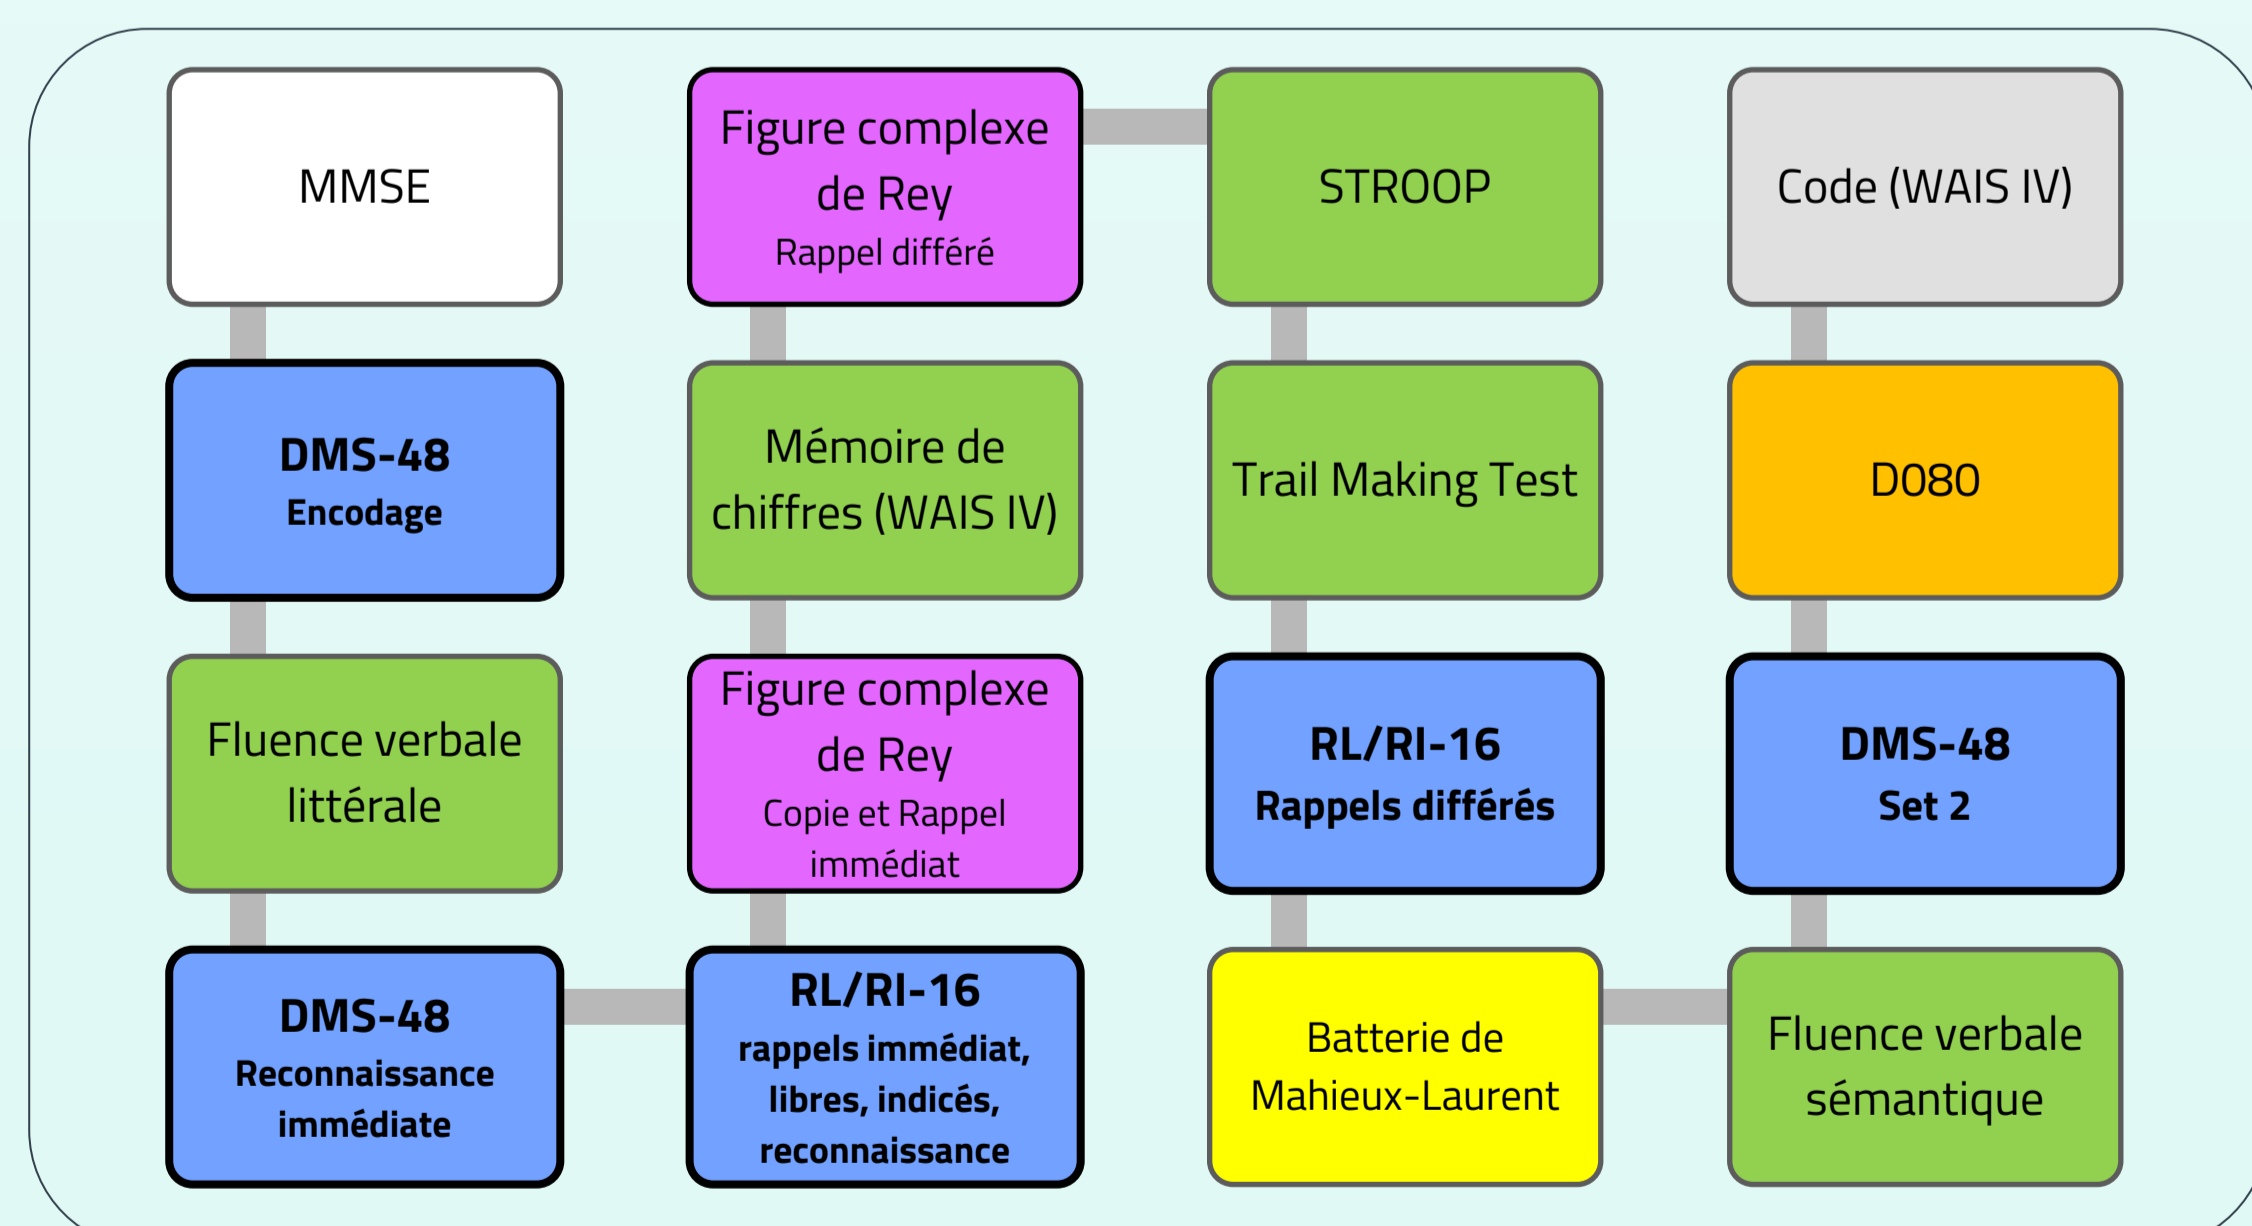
MMSE

DMS-48
Encodage

Fluence verbale littérale

DMS-48
Reconnaissance immédiate

Figure complexe de Rey
Rappel différé

Mémoire de chiffres (WAIS IV)

Figure complexe de Rey
Copie et Rappel immédiat

RL/RI-16
rappels immédiat, libres, indicés, reconnaissance

STROOP

Trail Making Test

RL/RI-16
Rappels différés

Batterie de Mahieux-Laurent

Code (WAIS IV)

D080

DMS-48
Set 2

Fluence verbale sémantique